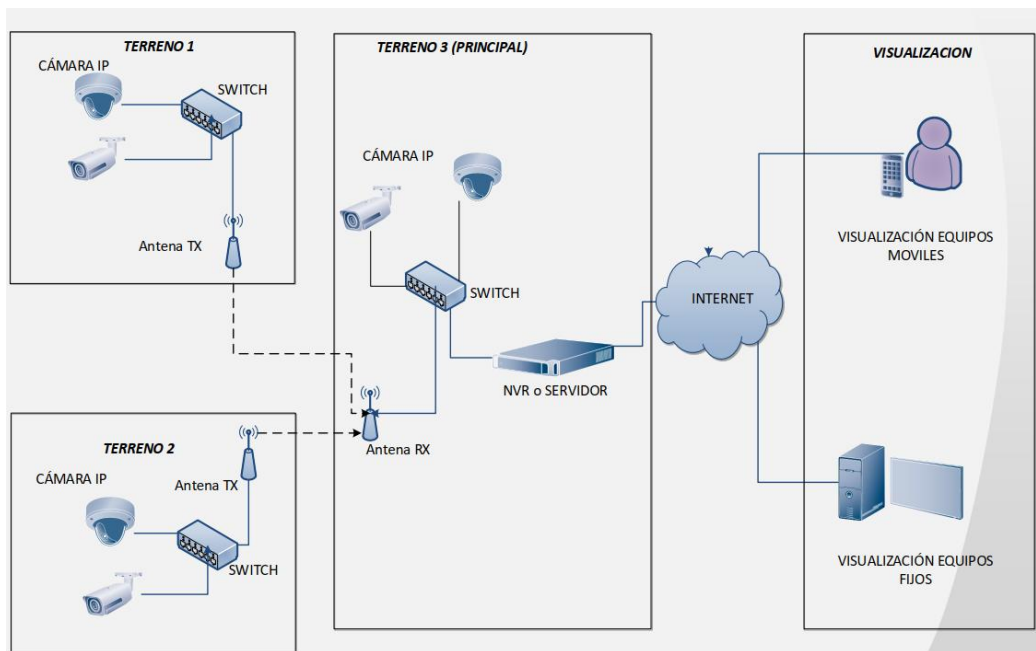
TERRENO 1
CÁMARA IP
SWITCH
Antena TX

TERRENO 3 (PRINCIPAL)
CÁMARA IP
SWITCH
NVR o SERVIDOR
Antena RX

TERRENO 2
CÁMARA IP
Antena TX
SWITCH

INTERNET

VISUALIZACION
VISUALIZACIÓN EQUIPOS MOVILES
VISUALIZACIÓN EQUIPOS FIJOS